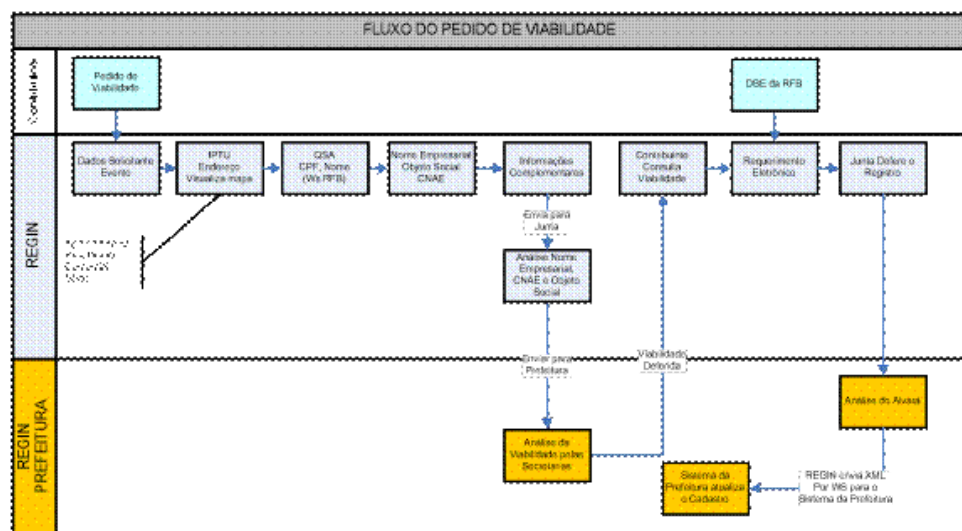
FLUXO DO PEDIDO DE VIABILIDADE

Contribuinte

Pedido de Viabilidade

DBE da RFB

REGIN

Dados Solicitante Evento

IPTU Endereço Visualiza mapa

QSA CPF, Nome (Ws RFB)

Nome Empresarial Objeto Social CNAE

Informações Complementares

Contribuinte Consulta Viabilidade

Requerimento Eletrônico

Junta Defere o Registro

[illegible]

Envia para Junta

Análise Nome Empresarial, CNAE e Objeto Social

Enviar para Prefeitura

Viabilidade Deferida

REGIN PREFEITURA

Análise da Viabilidade pelas Secretarias

Sistema da Prefeitura atualiza o Cadastro

REGIN envia XML Por WS para o Sistema da Prefeitura

Análise do Alvará